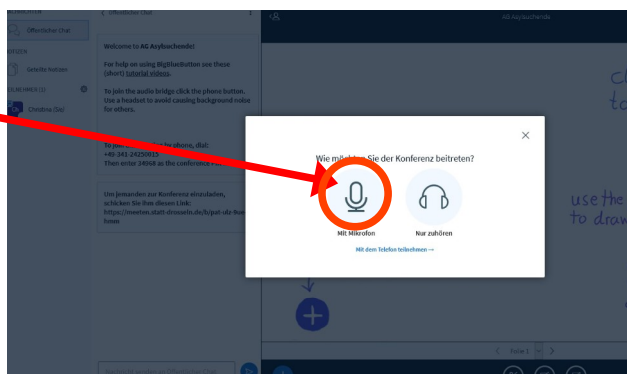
Öffentlicher Chat

Öffentlicher Chat

Geteilte Notizen

Christina (Sie)

AG Asylsuchende

Welcome to AG Asylsuchende!

For help on using BigBlueButton see these (short) tutorial videos.

To join the audio bridge click the phone button. Use a headset to avoid causing background noise for others.

To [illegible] by phone, dial: +49-341-24250015 Then enter 34058 as the conference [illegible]

Um jemanden zur Konferenz einzuladen, schicken Sie ihm diesen Link: https://meeten.statt-drosseln.de/b/pal-ule-9ue-hnnn

Wie möchten Sie der Konferenz beitreten?

Mit Mikrofon

Nur zuhören

Mit dem Telefon teilnehmen →

use the
to draw

Folie 1